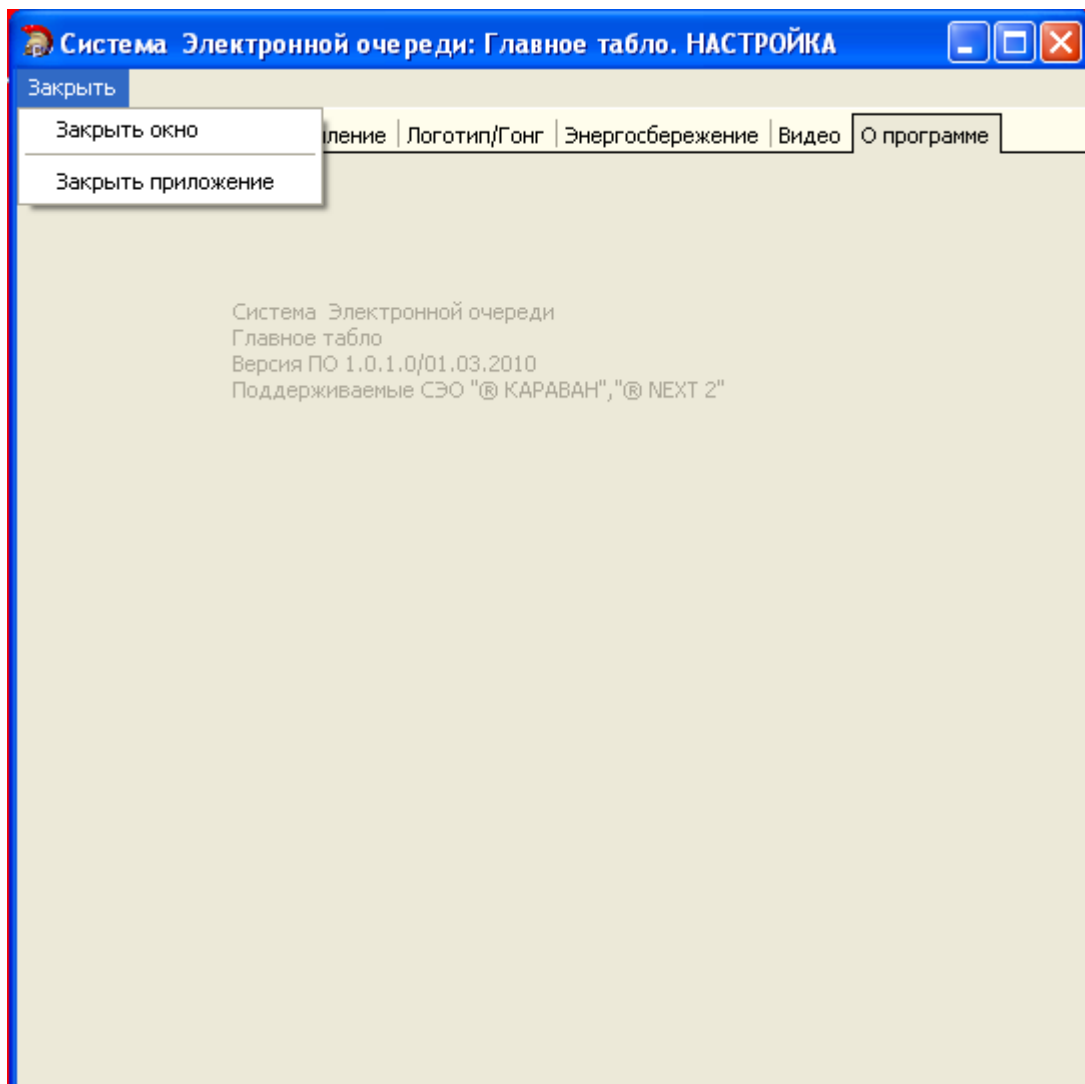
Система Электронной очереди: Главное табло. НАСТРОЙКА

Закрыть

Закрыть окно

Закрыть приложение

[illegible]ление | Логотип/Гонг | Энергосбережение | Видео | О программе

Система Электронной очереди
Главное табло
Версия ПО 1.0.1.0/01.03.2010
Поддерживаемые СЭО "® КАРАВАН","® NEXT 2"